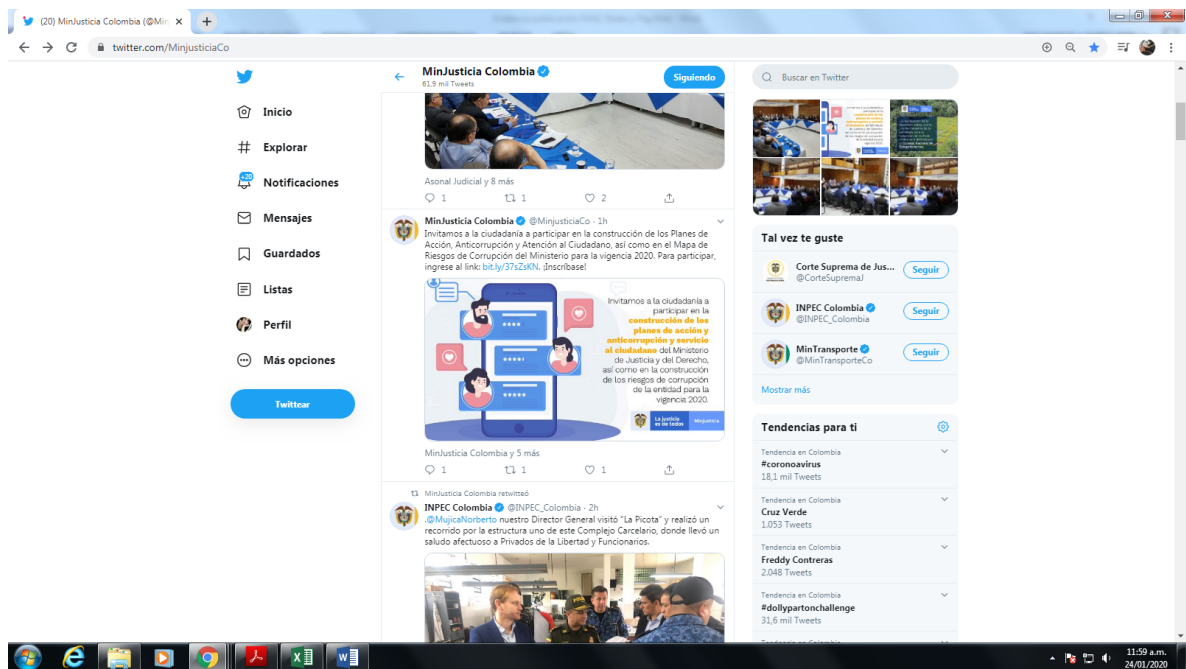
(20) MinJusticia Colombia (@Min ×

twitter.com/MinjusticiaCo

Inicio
Explorar
+20
Notificaciones
Mensajes
Guardados
Listas
Perfil
Más opciones
Twittear

MinJusticia Colombia
61,9 mil Tweets
Siguiendo

Asonal Judicial y 8 más
1 1 2

MinJusticia Colombia @MinjusticiaCo · 1h
Invitamos a la ciudadanía a participar en la construcción de los Planes de Acción, Anticorrupción y Atención al Ciudadano, así como en el Mapa de Riesgos de Corrupción del Ministerio para la vigencia 2020. Para participar, ingrese al link: bit.ly/37sZsKN. ¡Inscríbase!

Invitamos a la ciudadanía a participar en la construcción de los planes de acción y anticorrupción y servicio al ciudadano del Ministerio de Justicia y del Derecho, así como en la construcción de los riesgos de corrupción de la entidad para la vigencia 2020.
La justicia es de todos Minjusticia

MinJusticia Colombia y 5 más
1 1 1

MinJusticia Colombia retwitteó
INPEC Colombia @INPEC_Colombia · 2h
.@MujicaNorberto nuestro Director General visitó "La Picota" y realizó un recorrido por la estructura uno de este Complejo Carcelario, donde llevó un saludo afectuoso a Privados de la Libertad y Funcionarios.

Buscar en Twitter

Tal vez te guste
Corte Suprema de Jus... @CorteSupremaJ Seguir
INPEC Colombia @INPEC_Colombia Seguir
MinTransporte @MinTransporteCo Seguir
Mostrar más

Tendencias para ti
Tendencia en Colombia
#coronoavirus
18,1 mil Tweets
Tendencia en Colombia
Cruz Verde
1.053 Tweets
Tendencia en Colombia
Freddy Contreras
2.048 Tweets
Tendencia en Colombia
#dollypartonchallenge
31,6 mil Tweets

11:59 a.m.
24/01/2020